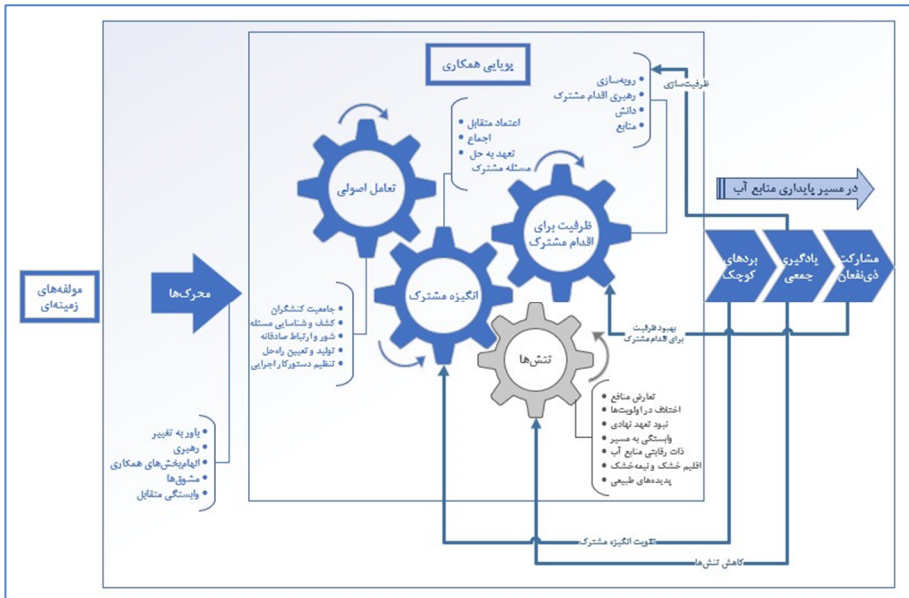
پویایی همکاری

ظرفیت‌سازی
• رویه‌سازی
• رهبری اقدام مشترک
• دانش
• منابع

• اعتماد متقابل
• اجماع
• تعهد به حل مسئله مشترک

تعامل اصولی

ظرفیت برای اقدام مشترک

در مسیر پایداری منابع آب

انگیزه مشترک

مولفه‌های زمینه‌ای

محرک‌ها

• جامعیت کنشگران
• کشف و شناسایی مسئله
• شور و ارتباط صادقانه
• تولید و تعیین راه‌حل
• تنظیم دستورکار اجرایی

بردهای کوچک

یادگیری جمعی

مشارکت ذی‌نفعان

بهبود ظرفیت برای اقدام مشترک

تنش‌ها

• تعارض منافع
• اختلاف در اولویت‌ها
• نبود تعهد نهادی
• وابستگی به مسیر
• ذات رقابتی منابع آب
• اقلیم خشک و نیمه‌خشک
• پدیده‌های طبیعی

• باور به تغییر
• رهبری
• الهام‌بخش‌های همکاری
• مشوق‌ها
• وابستگی متقابل

تقویت انگیزه مشترک

کاهش تنش‌ها